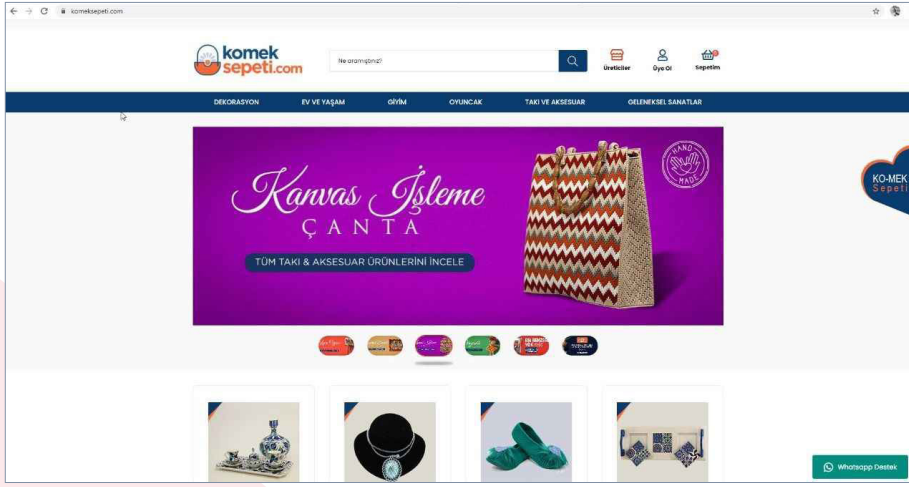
komeksepeti.com

komek sepeti.com

Ne aramıştınız?

Üreticiler

Üye Ol

Sepetim

DEKORASYON EV VE YAŞAM GİYİM OYUNCAK TAKI VE AKSESUAR GELENEKSEL SANATLAR

Kanvas İşleme
ÇANTA

TÜM TAKI & AKSESUAR ÜRÜNLERİNİ İNCELE

HAND MADE

KO-MEK
Sepeti

Whatsapp Destek